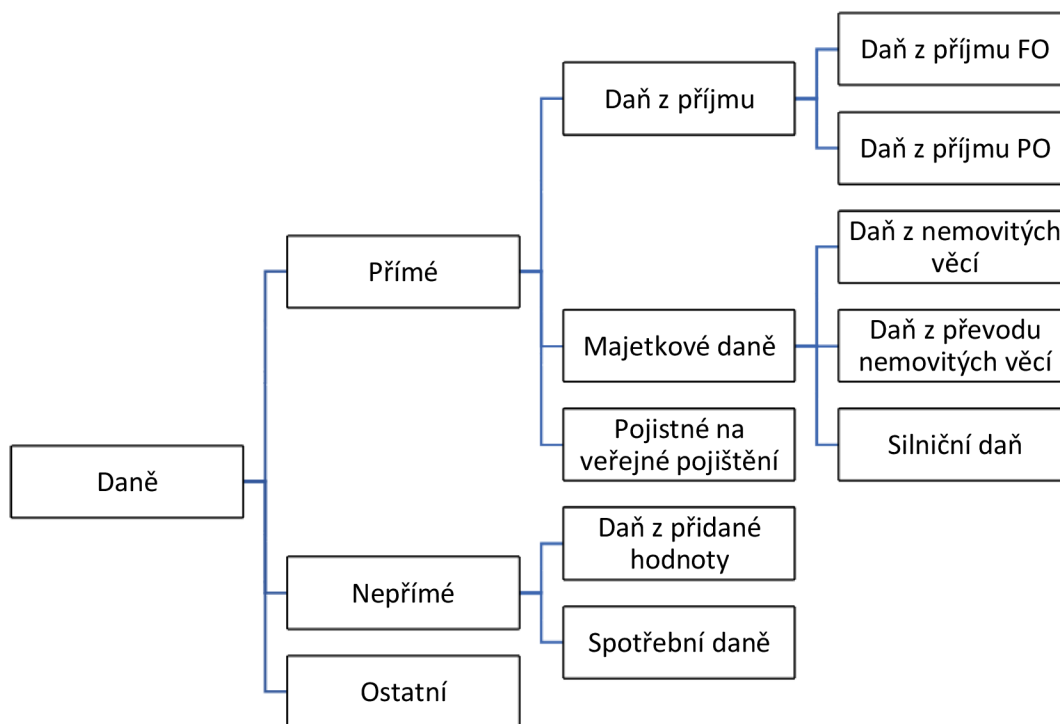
Daně

Přímé

Daň z příjmu

Daň z příjmu FO

Daň z příjmu PO

Majetkové daně

Daň z nemovitých věcí

Daň z převodu nemovitých věcí

Silniční daň

Pojistné na veřejné pojištění

Nepřímé

Daň z přidané hodnoty

Spotřební daně

Ostatní